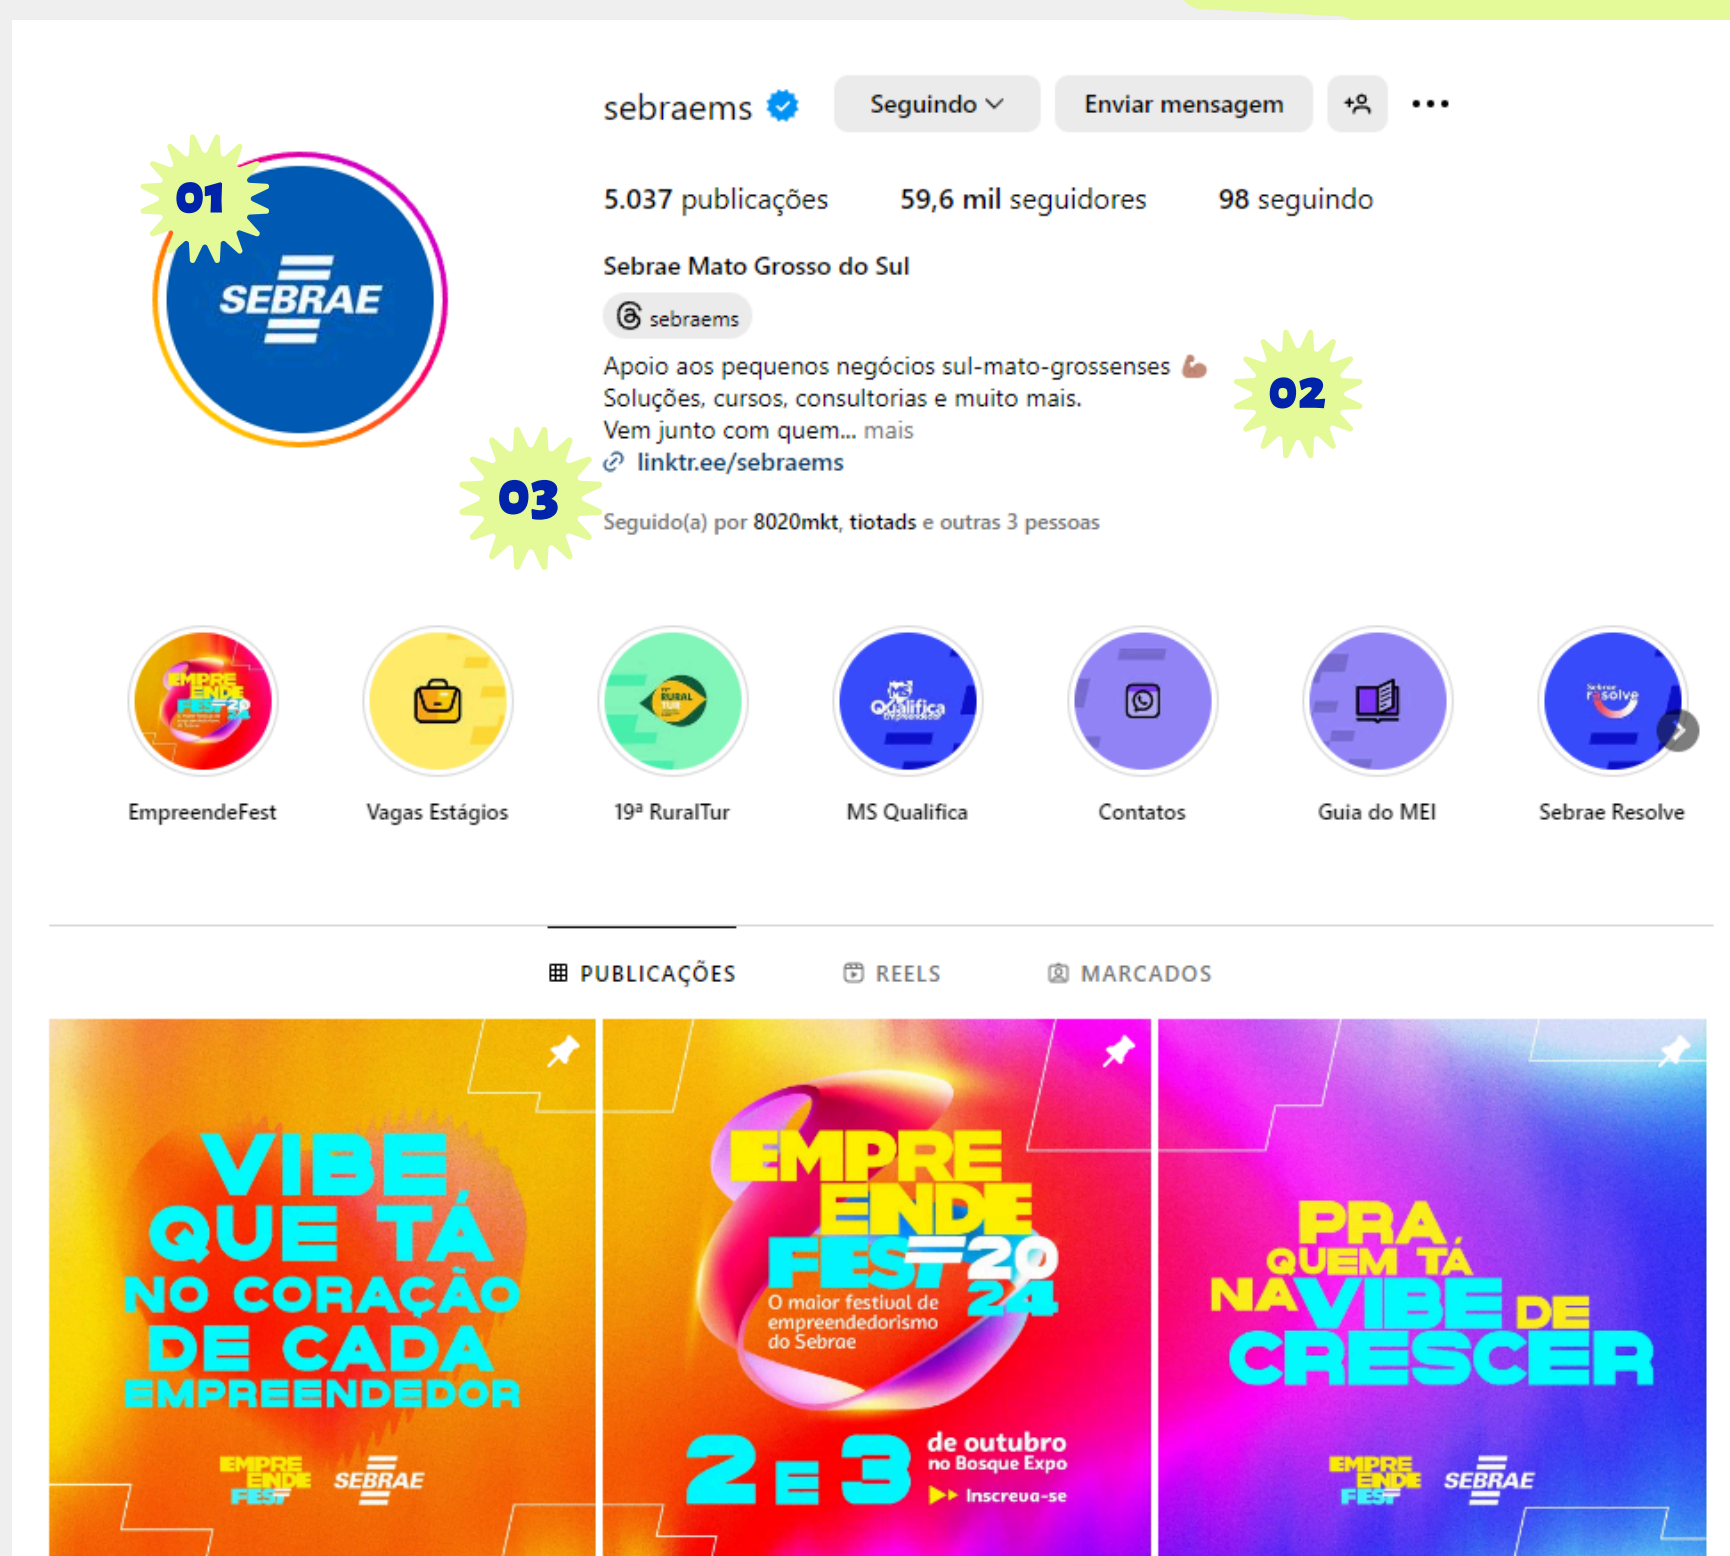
01

SEBRAE

sebraems

Seguindo

Enviar mensagem

5.037 publicações 59,6 mil seguidores 98 seguindo

Sebrae Mato Grosso do Sul

sebraems

Apoio aos pequenos negócios sul-mato-grossenses 💪
Soluções, cursos, consultorias e muito mais.
Vem junto com quem... mais

02

03

linktr.ee/sebraems

Seguido(a) por 8020mkt, tiotads e outras 3 pessoas

EmpreendeFest

Vagas Estágios

19ª RuralTur

MS Qualifica

Contatos

Guia do MEI

Sebrae Resolve

PUBLICAÇÕES REELS MARCADOS

VIBE QUE TÁ NO CORAÇÃO DE CADA EMPREENDEDOR

EMPRE ENDE FEST SEBRAE

EMPRE ENDE FEST 2024

O maior festival de empreendedorismo do Sebrae

2 E 3 de outubro no Bosque Expo

Inscreva-se

PRA QUEM TÁ NA VIBE DE CRESCER

EMPRE ENDE FEST SEBRAE